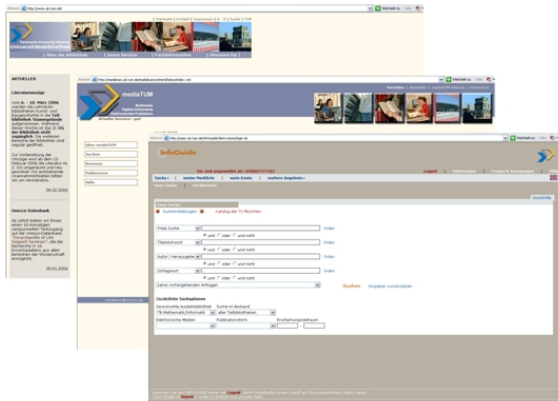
http://www.ub.tum.de/

Technische Universität München
Universitätsbibliothek

| Über die Bibliothek | Lokal Service | Fachinformation | Literatur für |

AKTUELLES

Literaturanzeige

Vom 6. - 10. März 2006 werden die Lehrstuhlbibliotheken Kunst- und Baugeschichte in die Teilbibliothek Stammgelände aufgenommen. Während dieser Woche ist das 2. OG der Bibliothek nicht zugänglich. Die weiteren Bereiche der Bibliothek sind regulär geöffnet.

Zur Vorbereitung der Umzüge wird ab dem 13. Februar 2006 die Literatur im 2. OG ausgeräumt und nicht geordnet. Für entstehende Unannehmlichkeiten bitten wir um Verständnis.

06.02.2006

Inesce Datenbank

Ab sofort bieten wir Ihnen einen 10-monatigen kostenlosen Testzugang auf die Inesce-Datenbank "Encyclopedia of Life Support Sections", die die Bereiche in 21 Einzeltopics aus allen Bereichen der Wissenschaft ermöglicht.

30.01.2006

http://mediatum.ub.tum.de/

mediaTUM
Multimedia
Digitale Hochschule
Elektronisches Publizieren

Über mediaTUM
Suchen
Browsen
Publizieren
Hilfe

http://opac.ub.tum.de/InfoGuide/

InfoGuide

Logout | Information | Fragen & Anregungen

Suche | meine Merkliste | mein Konto | weitere Angebote

Freie Suche | Suchhistorie

Suche
Sucheinstellungen | Katalog der TU München

Freie Suche
Titelstichwort
Autor / Herausgeber
Schlagwort
und oder und nicht
Index

Suchen | Eingaben zurücksetzen

Zusätzliche Suchoptionen
Gewünschte Ausleihbibliothek | Suche im Bestand
TB Mathematik/Informatik | aller Teilbibliotheken
Elektronische Medien | Publikationsform | Erscheinungszeitraum